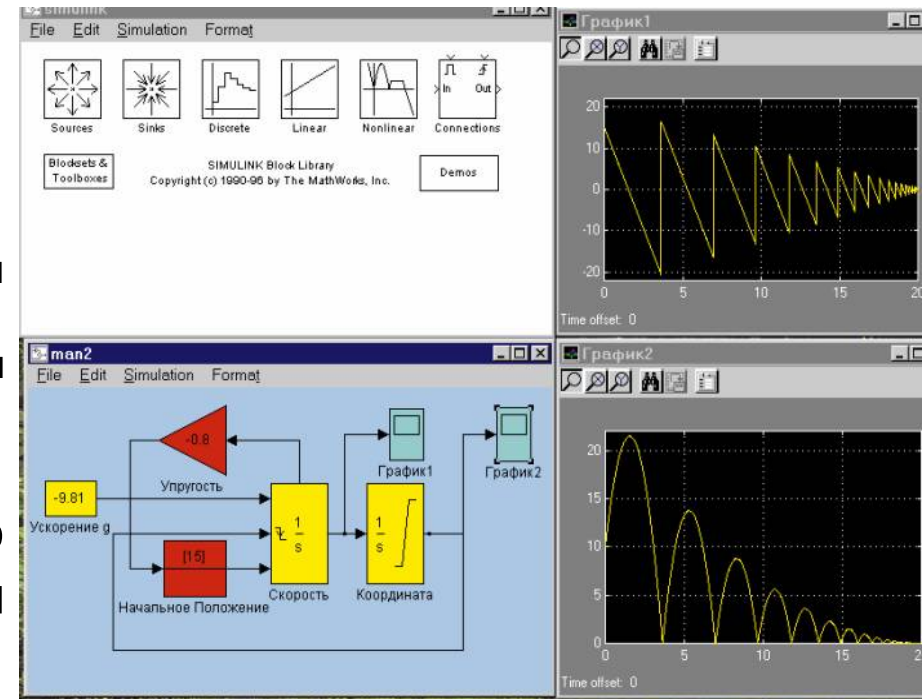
simulink
File Edit Simulation Format

Sources Sinks Discrete Linear Nonlinear Connections

In Out

Blocksets & Toolboxes

SIMULINK Block Library
Copyright (c) 1990-96 by The MathWorks, Inc.

Demos

График1

20
10
0
-10
-20
0 5 10 15 20

Time offset: 0

man2
File Edit Simulation Format

-0.8
Упругость

График1

График2

-9.81
Ускорение g

$\frac{1}{s}$
Скорость

$\frac{1}{s}$
Координата

[15]
Начальное Положение

График2

20
15
10
5
0
0 5 10 15 20

Time offset: 0